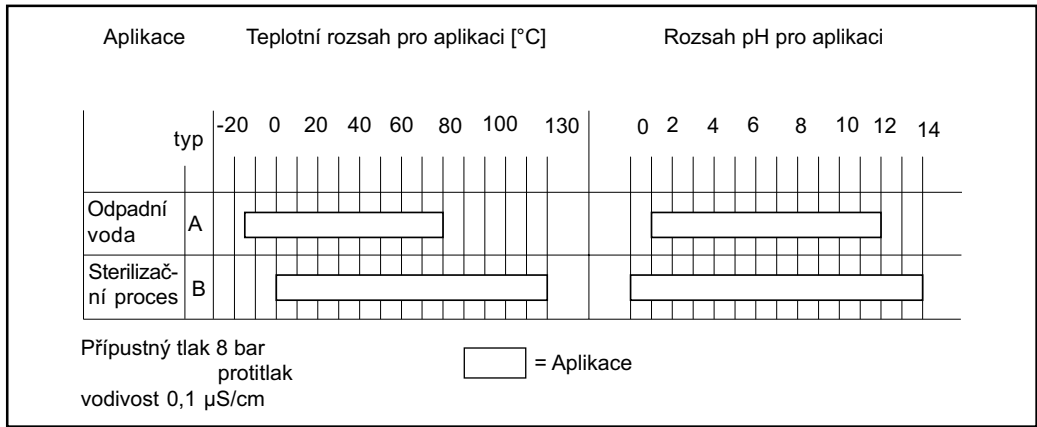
| Aplikace | typ | Teplotní rozsah pro aplikaci [°C] | Rozsah pH pro aplikaci |
|---|---|---|---|
| | | -20 0 20 40 60 80 100 130 | 0 2 4 6 8 10 12 14 |
| Odpadní voda | A | | |
| Sterilizační proces | B | | |

Přípustný tlak 8 bar protitlak
vodivost 0,1 µS/cm

= Aplikace